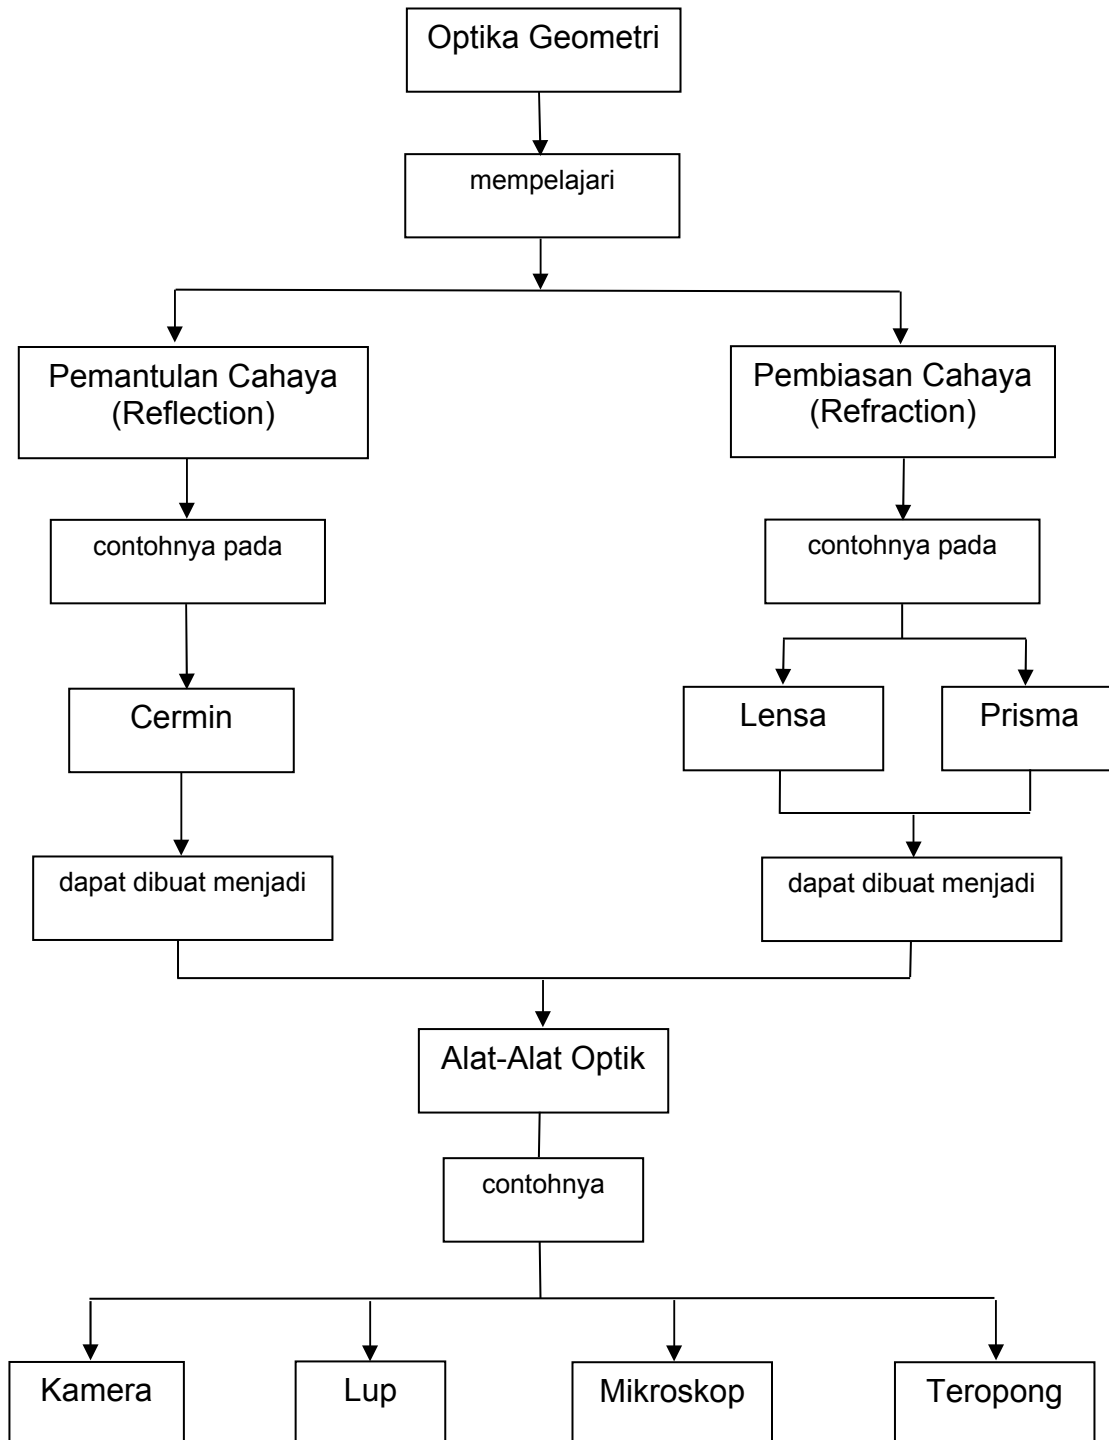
Optika Geometri

mempelajari

Pemantulan Cahaya (Reflection)

Pembiasan Cahaya (Refraction)

contohnya pada

contohnya pada

Cermin

Lensa

Prisma

dapat dibuat menjadi

dapat dibuat menjadi

Alat-Alat Optik

contohnya

Kamera

Lup

Mikroskop

Teropong